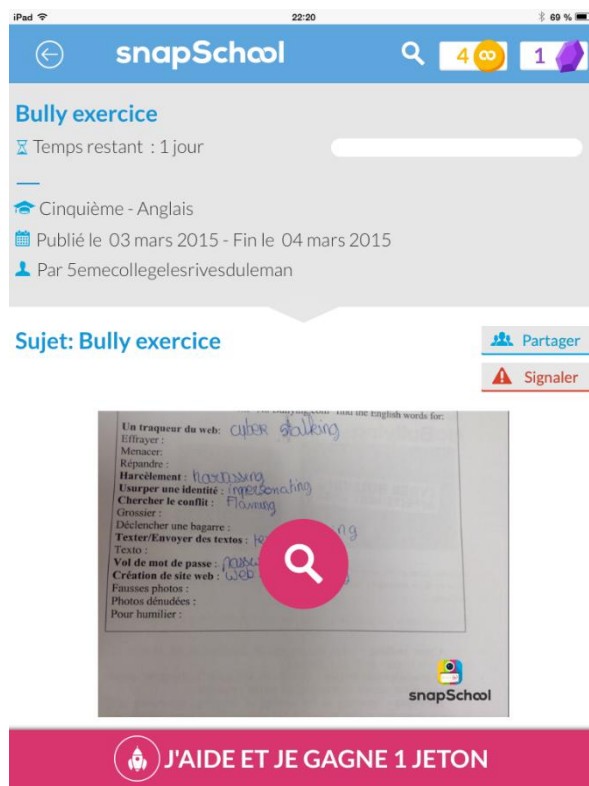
iPad 22:20 69 %

snapSchool 4 1

Bully exercice

Temps restant : 1 jour

Cinquième - Anglais

Publié le 03 mars 2015 - Fin le 04 mars 2015

Par 5emecollegelesrivesduleman

Sujet: Bully exercice

Partager

Signaler

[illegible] find the English words for:

Un traqueur du web: cyber stalking
Effrayer :
Menacer:
Répandre :
Harcèlement : harassing
Usurper une identité : impersonating
Chercher le conflit : Flaming
Grossier :
Déclencher une bagarre : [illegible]ng
Texter/Envoyer des textos : te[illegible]
Texto :
Vol de mot de passe : passw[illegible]
Création de site web : Web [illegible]
Fausses photos :
Photos dénudées :
Pour humilier :

snapSchool

J'AIDE ET JE GAGNE 1 JETON